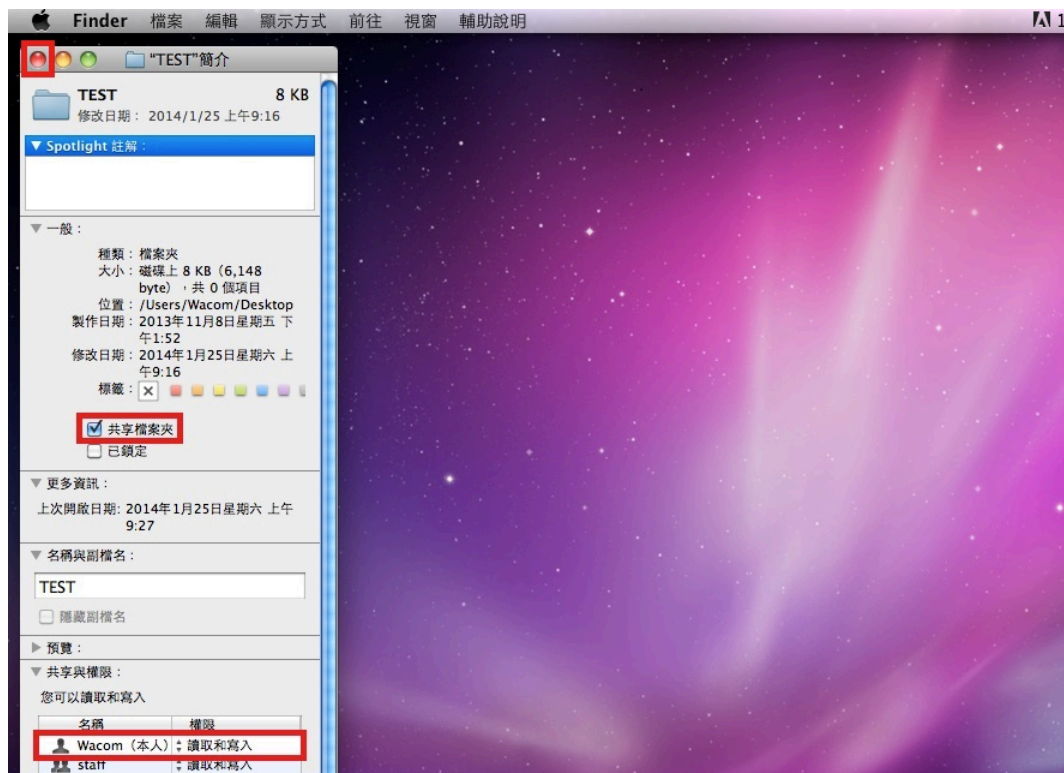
Finder 檔案 編輯 顯示方式 前往 視窗 輔助說明

"TEST"簡介

TEST 8 KB
修改日期： 2014/1/25 上午9:16

▼ Spotlight 註解：

▼ 一般：

種類：檔案夾
大小：磁碟上 8 KB（6,148 byte），共 0 個項目
位置：/Users/Wacom/Desktop
製作日期：2013年11月8日星期五 下午1:52
修改日期：2014年1月25日星期六 上午9:16
標籤：

☑ 共享檔案夾
☐ 已鎖定

▼ 更多資訊：

上次開啟日期: 2014年1月25日星期六 上午9:27

▼ 名稱與副檔名：

TEST

☐ 隱藏副檔名

▶ 預覽：

▼ 共享與權限：

您可以讀取和寫入

| 名稱 | 權限 |
|---|---|
| Wacom（本人） | 讀取和寫入 |
| staff | 讀取和寫入 |